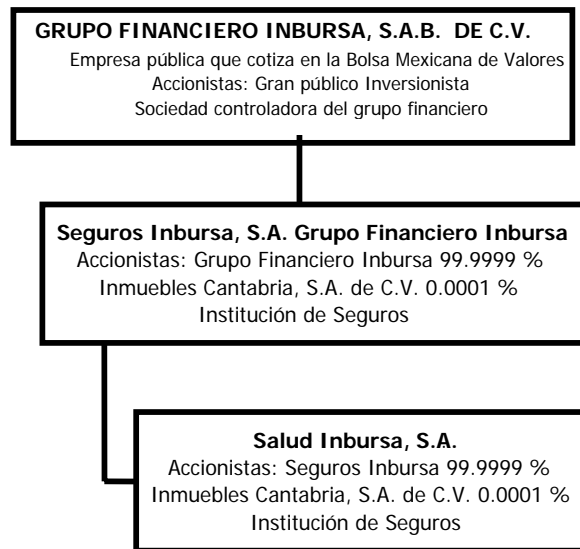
GRUPO FINANCIERO INBURSA, S.A.B. DE C.V.
Empresa pública que cotiza en la Bolsa Mexicana de Valores
Accionistas: Gran público Inversionista
Sociedad controladora del grupo financiero

Seguros Inbursa, S.A. Grupo Financiero Inbursa
Accionistas: Grupo Financiero Inbursa 99.9999 %
Inmuebles Cantabria, S.A. de C.V. 0.0001 %
Institución de Seguros

Salud Inbursa, S.A.
Accionistas: Seguros Inbursa 99.9999 %
Inmuebles Cantabria, S.A. de C.V. 0.0001 %
Institución de Seguros